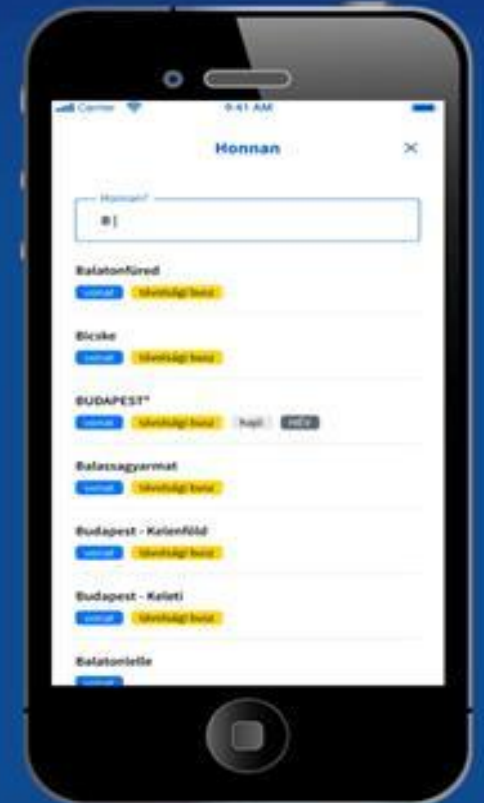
Carrier 9:41 AM

Honnan ×

Honnan?
B|

Balatonfüred
vonat távolsági busz

Bicske
vonat távolsági busz

BUDAPEST*
vonat távolsági busz hajó HÉV

Balassagyarmat
vonat távolsági busz

Budapest - Kelenföld
vonat távolsági busz

Budapest - Keleti
vonat távolsági busz

Balatonlelle
vonat